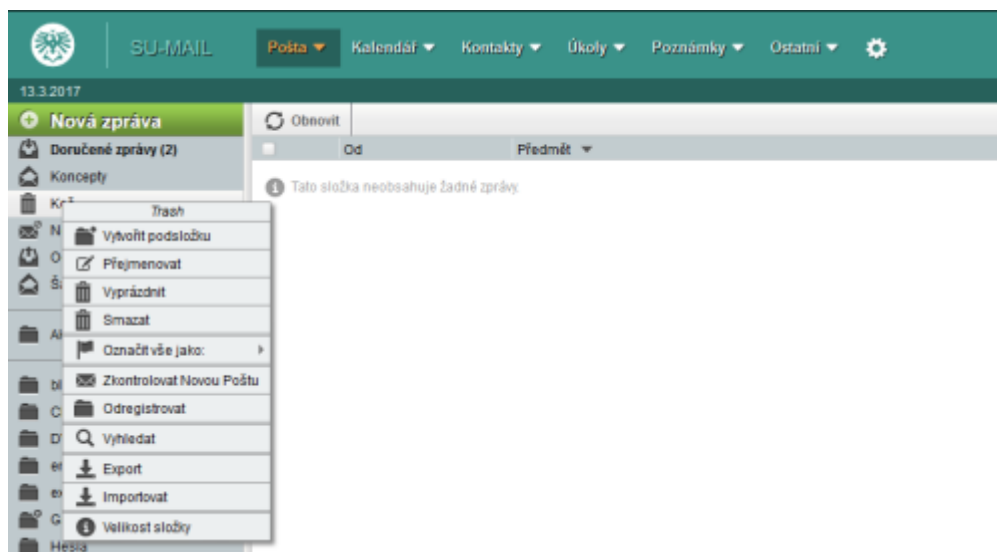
SU-MAIL Pošta ▼ Kalendář ▼ Kontakty ▼ Úkoly ▼ Poznámky ▼ Ostatní ▼

13.3.2017

Nová zpráva
Doručené zprávy (2)
Koncepty
Koš
N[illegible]
O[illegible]
Š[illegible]
Al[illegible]
bl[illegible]
C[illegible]
D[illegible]
e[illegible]
e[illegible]
G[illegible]
Hesla

Trash
Vytvořit podsložku
Přejmenovat
Vyprázdnit
Smazat
Označit vše jako:
Zkontrolovat Novou Poštu
Odregistrovat
Vyhledat
Export
Importovat
Velikost složky

Obnovit
Od
Předmět ▼
Tato složka neobsahuje žádné zprávy.